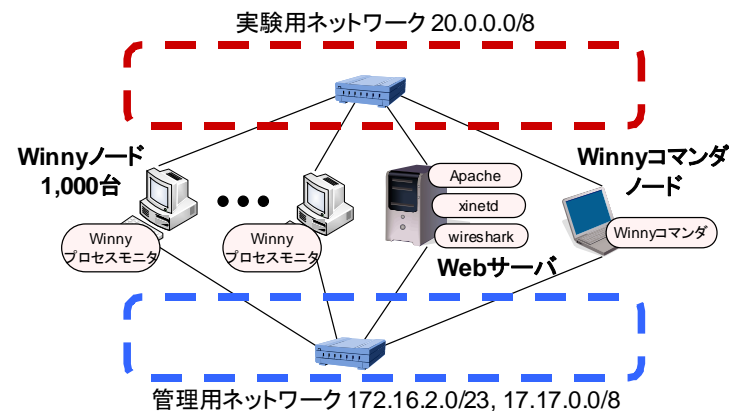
実験用ネットワーク 20.0.0.0/8

Winnyノード
1,000台

Winny
プロセスモニタ

Winny
プロセスモニタ

Apache

xinetd

wireshark

Webサーバ

Winnyコマンダ
ノード

Winnyコマンダ

管理用ネットワーク 172.16.2.0/23, 17.17.0.0/8